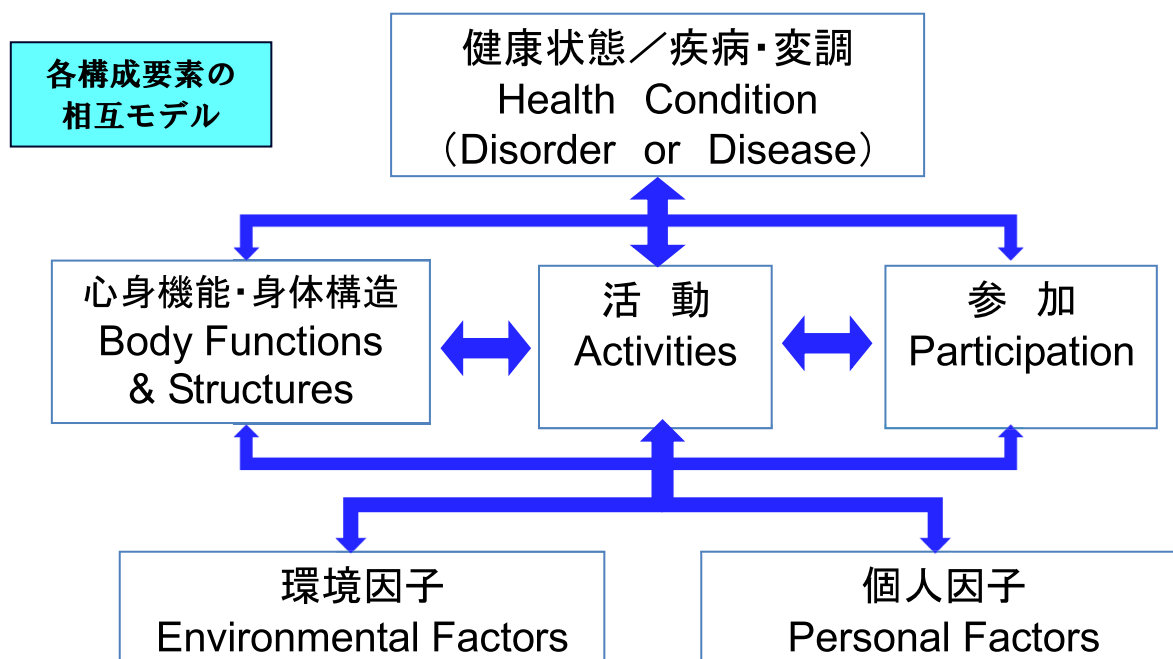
各構成要素の
相互モデル

健康状態／疾病･変調
Health Condition
（Disorder or Disease）

心身機能･身体構造
Body Functions
& Structures

活 動
Activities

参 加
Participation

環境因子
Environmental Factors

個人因子
Personal Factors